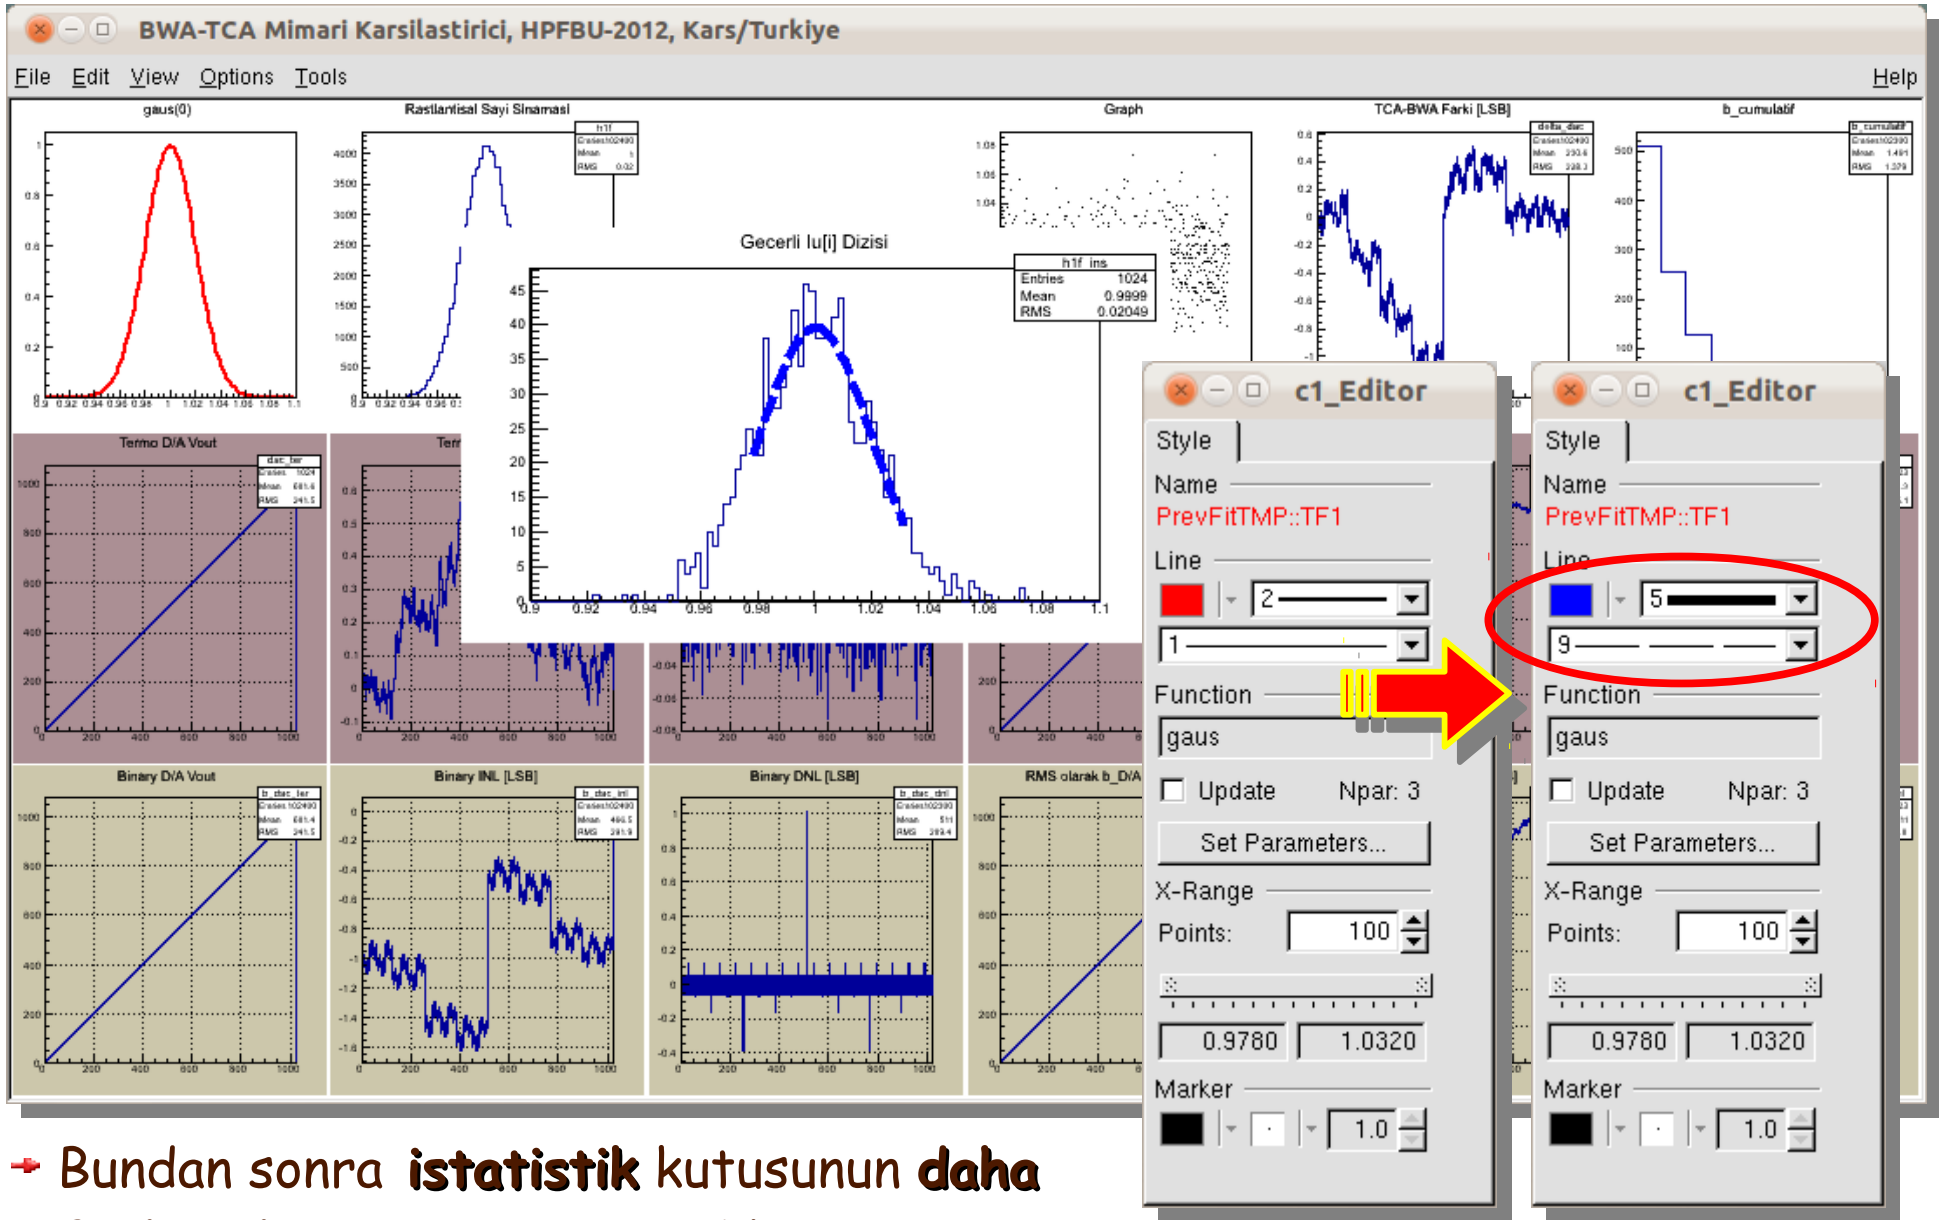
BWA-TCA Mimari Karsilastirici, HPFBU-2012, Kars/Turkiye

File Edit View Options Tools Help

gaus(0)

Rastlantisal Sayi Sinamasi

Graph

TCA-BWA Farki [LSB]

b_cumulatif

Gecerli lu[i] Dizisi

| h1f_ins | |
|---|---|
| Entries | 1024 |
| Mean | 0.9999 |
| RMS | 0.02049 |

Termo D/A Vout

Binary D/A Vout

Binary INL [LSB]

Binary DNL [LSB]

RMS olarak b_D/A

c1_Editor

Style

Name

PrevFitTMP::TF1

Line

2

1

Function

gaus

Update Npar: 3

Set Parameters...

X-Range

Points: 100

0.9780 1.0320

Marker

1.0

c1_Editor

Style

Name

PrevFitTMP::TF1

Line

5

9

Function

gaus

Update Npar: 3

Set Parameters...

X-Range

Points: 100

0.9780 1.0320

Marker

1.0

Bundan sonra **istatistik** kutusunun **daha**